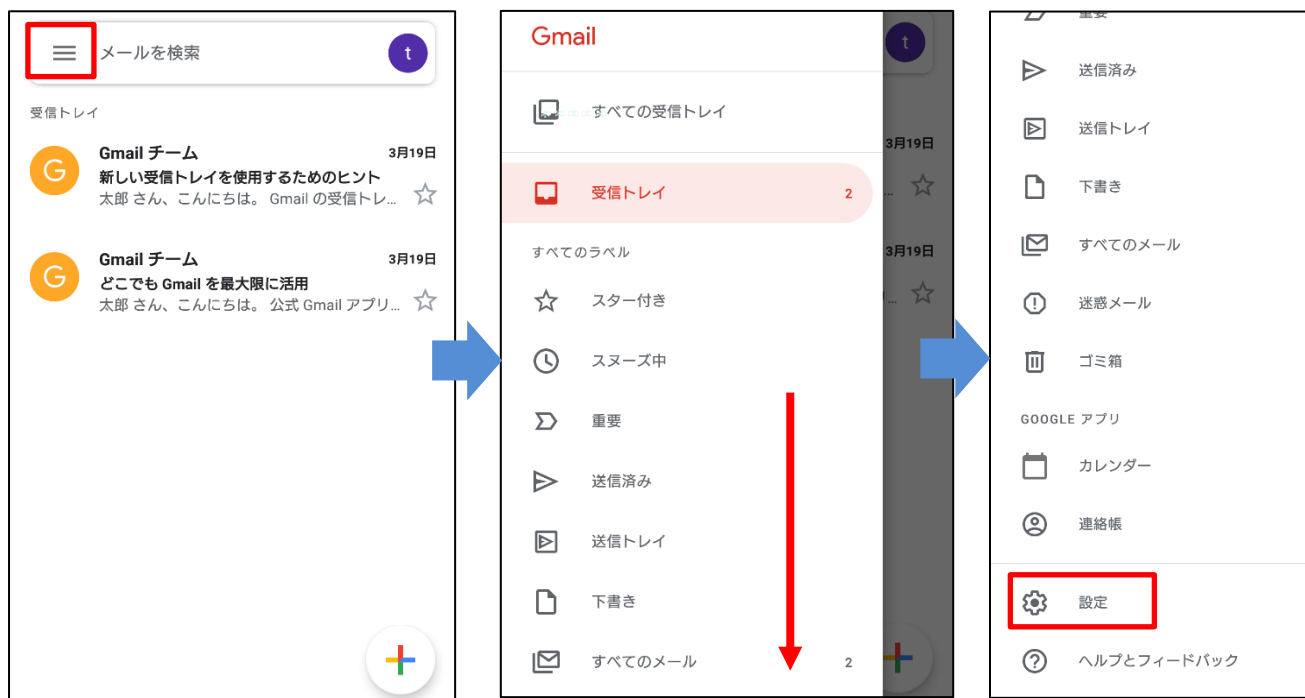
メールを検索

t

受信トレイ

G

Gmail チーム
3月19日
新しい受信トレイを使用するためのヒント
太郎 さん、こんにちは。 Gmail の受信トレ...

G

Gmail チーム
3月19日
どこでも Gmail を最大限に活用
太郎 さん、こんにちは。 公式 Gmail アプリ...

Gmail

t

すべての受信トレイ

3月19日

受信トレイ
2

すべてのラベル

3月19日

スター付き

スヌーズ中

重要

送信済み

送信トレイ

下書き

すべてのメール
2

重要

送信済み

送信トレイ

下書き

すべてのメール

迷惑メール

ゴミ箱

GOOGLE アプリ

カレンダー

連絡帳

設定

ヘルプとフィードバック